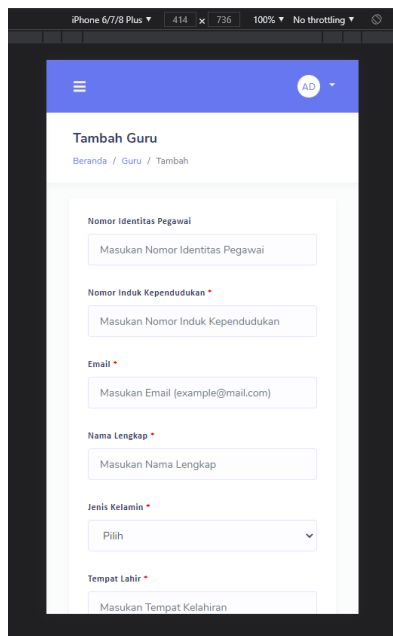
iPhone 6/7/8 Plus ▾ 414 × 736 100% ▾ No throttling ▾

AD

Tambah Guru

Beranda / Guru / Tambah

Nomor Identitas Pegawai

Masukan Nomor Identitas Pegawai

Nomor Induk Kependudukan *

Masukan Nomor Induk Kependudukan

Email *

Masukan Email (example@mail.com)

Nama Lengkap *

Masukan Nama Lengkap

Jenis Kelamin *

Pilih

Tempat Lahir *

Masukan Tempat Kelahiran